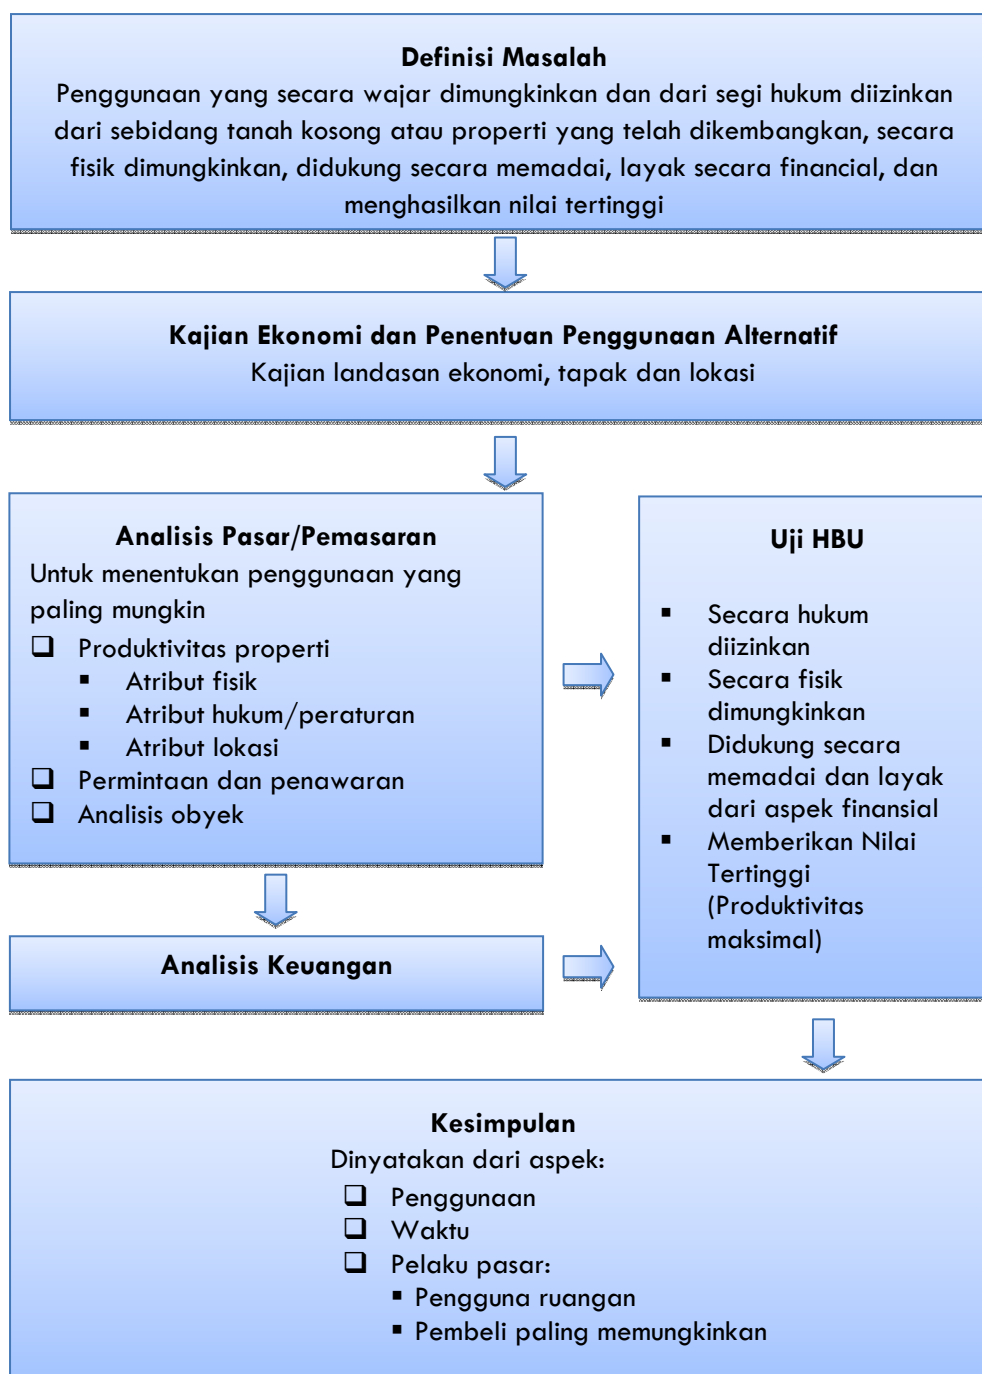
**Definisi Masalah**
Penggunaan yang secara wajar dimungkinkan dan dari segi hukum diizinkan dari sebidang tanah kosong atau properti yang telah dikembangkan, secara fisik dimungkinkan, didukung secara memadai, layak secara financial, dan menghasilkan nilai tertinggi

**Kajian Ekonomi dan Penentuan Penggunaan Alternatif**
Kajian landasan ekonomi, tapak dan lokasi

**Analisis Pasar/Pemasaran**
Untuk menentukan penggunaan yang paling mungkin
❑ Produktivitas properti
▪ Atribut fisik
▪ Atribut hukum/peraturan
▪ Atribut lokasi
❑ Permintaan dan penawaran
❑ Analisis obyek

**Analisis Keuangan**

**Uji HBU**
▪ Secara hukum diizinkan
▪ Secara fisik dimungkinkan
▪ Didukung secara memadai dan layak dari aspek finansial
▪ Memberikan Nilai Tertinggi (Produktivitas maksimal)

**Kesimpulan**
Dinyatakan dari aspek:
❑ Penggunaan
❑ Waktu
❑ Pelaku pasar:
▪ Pengguna ruangan
▪ Pembeli paling memungkinkan